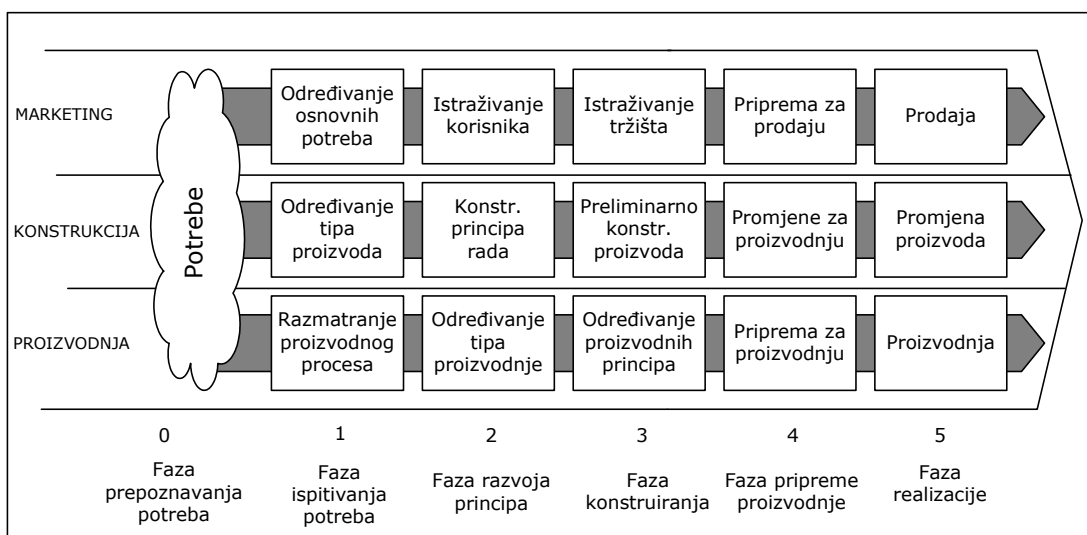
| | | | | | |
|---|---|---|---|---|---|
| MARKETING | Potrebe | Određivanje osnovnih potreba | Istraživanje korisnika | Istraživanje tržišta | Priprema za prodaju | Prodaja |
| KONSTRUKCIJA | | Određivanje tipa proizvoda | Konstr. principa rada | Preliminarno konstr. proizvoda | Promjene za proizvodnju | Promjena proizvoda |
| PROIZVODNJA | | Razmatranje proizvodnog procesa | Određivanje tipa proizvodnje | Određivanje proizvodnih principa | Priprema za proizvodnju | Proizvodnja |

0 Faza prepoznavanja potreba

1 Faza ispitivanja potreba

2 Faza razvoja principa

3 Faza konstruiranja

4 Faza pripreme proizvodnje

5 Faza realizacije